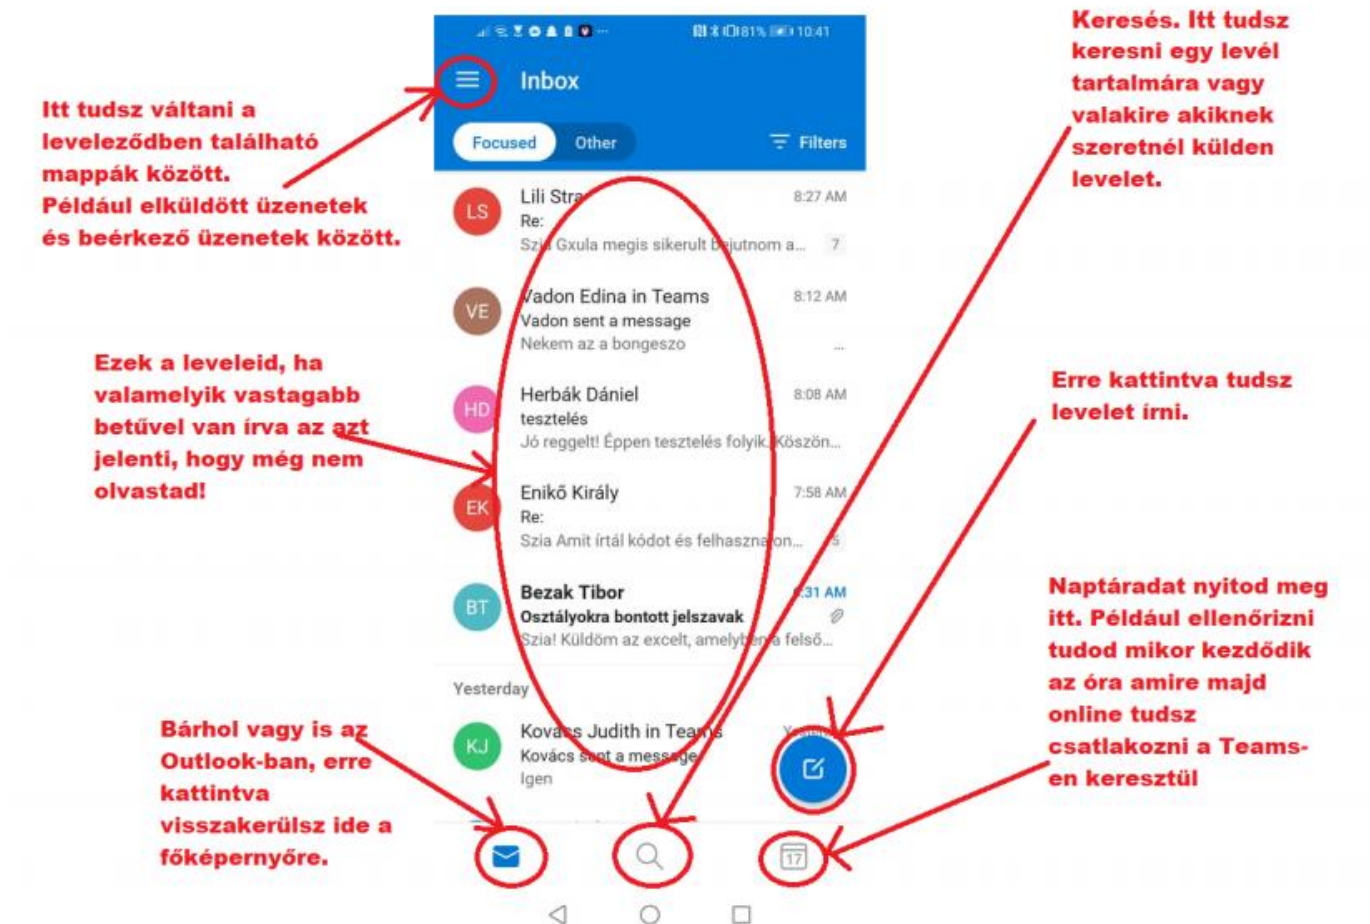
Itt tudsz váltani a leveleződben található mappák között. Például elküldött üzenetek és beérkező üzenetek között.

81% 10:41

Inbox

Focused Other Filters

LS Lili Stra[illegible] 8:27 AM
Re:
Szia Gxula megis sikerult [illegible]jutnom a... 7

VE Vadon Edina in Teams 8:12 AM
Vadon sent a message
Nekem az a bongeszo ...

HD Herbák Dániel 8:08 AM
tesztelés
Jó reggelt! Éppen tesztelés folyik. Köszön...

EK Enikő Király 7:58 AM
Re:
Szia Amit írtál kódot és felhaszna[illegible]on... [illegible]

BT Bezak Tibor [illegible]31 AM
Osztályokra bontott jelszavak
Szia! Küldöm az excelt, amely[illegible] felső...

Yesterday

KJ Kovács Judith in Teams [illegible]
Kovács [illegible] a message
Igen

17

Keresés. Itt tudsz keresni egy levél tartalmára vagy valakire akiknek szeretnél külden levelet.

Ezek a leveleid, ha valamelyik vastagabb betűvel van írva azt jelenti, hogy még nem olvastad!

Erre kattintva tudsz levelet írni.

Naptáradat nyitod meg itt. Például ellenőrizni tudod mikor kezdődik az óra amire majd online tudsz csatlakozni a Teams-en keresztül

Bárhol vagy is az Outlook-ban, erre kattintva visszakerülsz ide a főképernyőre.